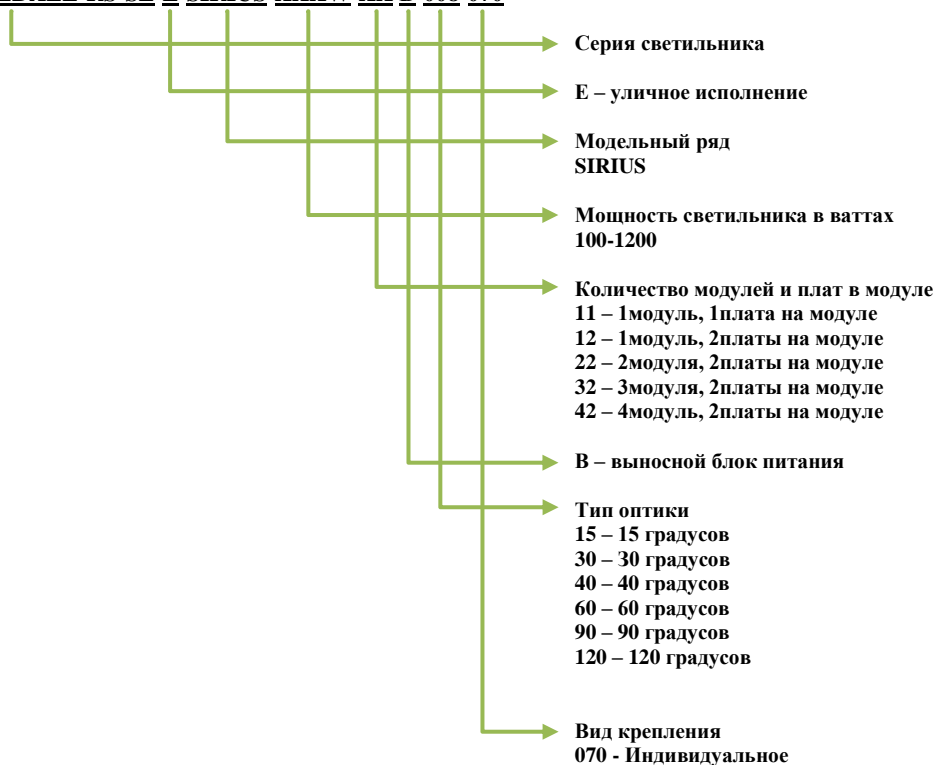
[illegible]

Серия светильника

E – уличное исполнение

Модельный ряд
SIRIUS

Мощность светильника в ваттах
100-1200

Количество модулей и плат в модуле
11 – 1модуль, 1плата на модуле
12 – 1модуль, 2платы на модуле
22 – 2модуля, 2платы на модуле
32 – 3модуля, 2платы на модуле
42 – 4модуль, 2платы на модуле

B – выносной блок питания

Тип оптики
15 – 15 градусов
30 – 30 градусов
40 – 40 градусов
60 – 60 градусов
90 – 90 градусов
120 – 120 градусов

Вид крепления
070 - Индивидуальное